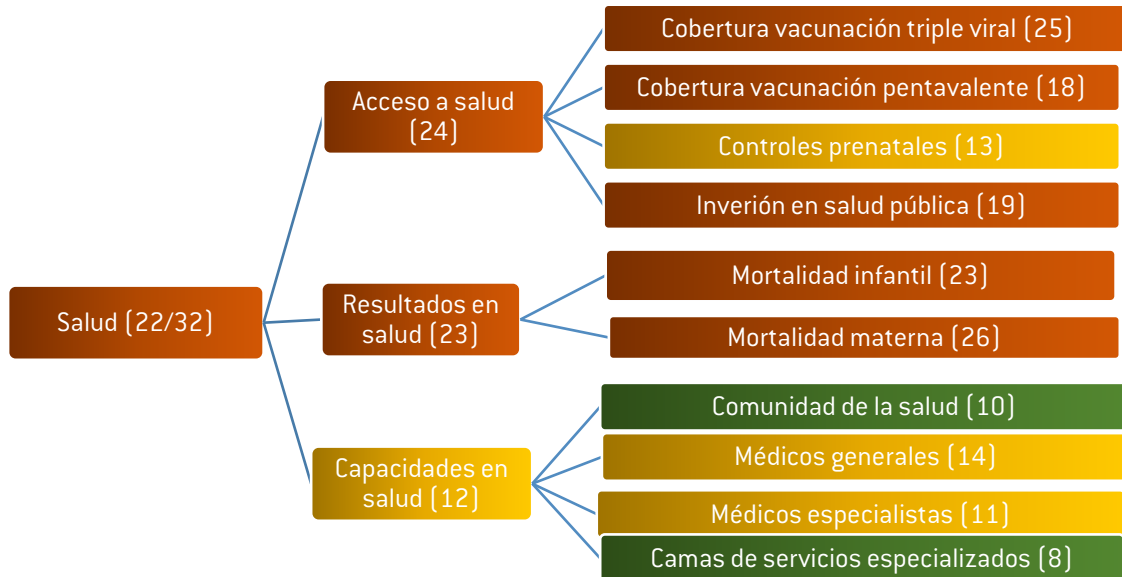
Salud (22/32)

Acceso a salud (24)

Cobertura vacunación triple viral (25)

Cobertura vacunación pentavalente (18)

Controles prenatales (13)

Inverión en salud pública (19)

Resultados en salud (23)

Mortalidad infantil (23)

Mortalidad materna (26)

Capacidades en salud (12)

Comunidad de la salud (10)

Médicos generales (14)

Médicos especialistas (11)

Camas de servicios especializados (8)